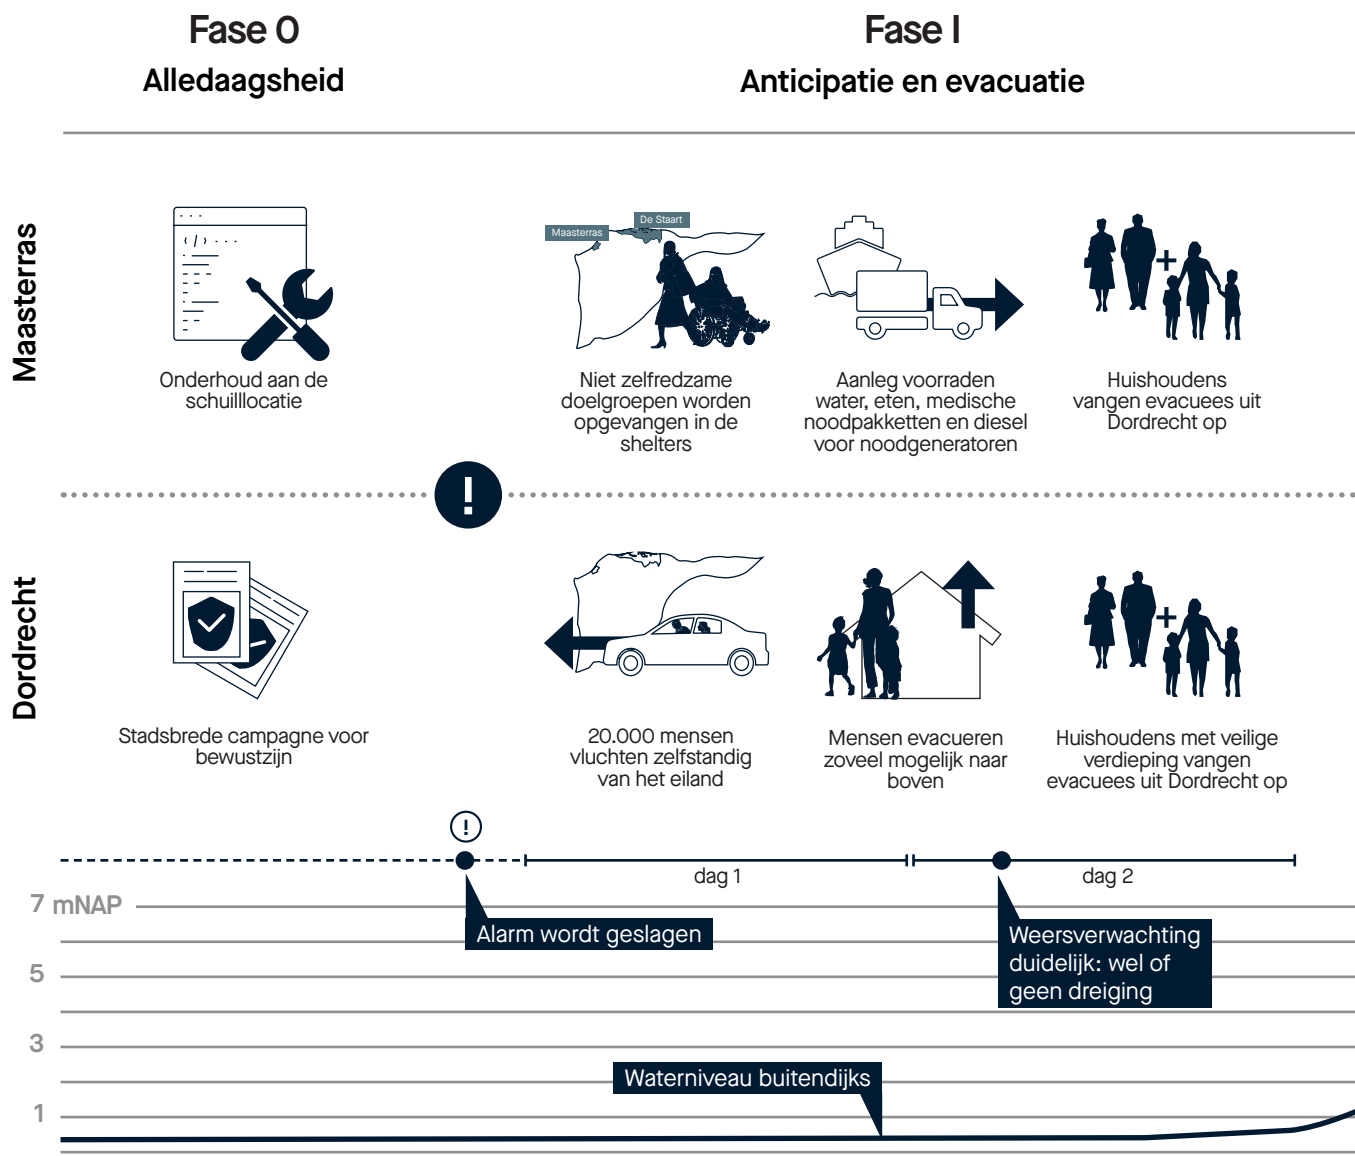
Fase 0
Alledaagsheid

Fase I
Anticipatie en evacuatie

Maasterras

Onderhoud aan de schuilllocatie

Maasterras
De Staart

Niet zelfredzame doelgroepen worden opgevangen in de shelters

Aanleg voorraden water, eten, medische noodpakketten en diesel voor noodgeneratoren

Huishoudens vangen evacuees uit Dordrecht op

!

Dordrecht

Stadsbrede campagne voor bewustzijn

20.000 mensen vluchten zelfstandig van het eiland

Mensen evacueren zoveel mogelijk naar boven

Huishoudens met veilige verdieping vangen evacuees uit Dordrecht op

!

dag 1

dag 2

7 mNAP

5

3

1

Alarm wordt geslagen

Weersverwachting duidelijk: wel of geen dreiging

Waterniveau buitendijks